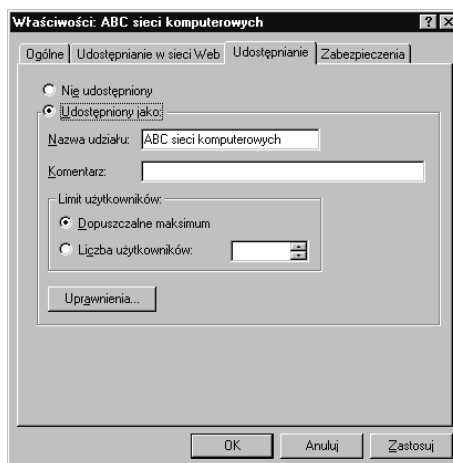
Właściwości: ABC sieci komputerowych ? X

Ogólne | Udostępnianie w sieci Web | Udostępnianie | Zabezpieczenia

Nie udostępniony
Udostępniony jako:

Nazwa udziału: ABC sieci komputerowych

Komentarz:

Limit użytkowników:
Dopuszczalne maksimum
Liczba użytkowników:

Uprawnienia...

OK Anuluj Zastosuj